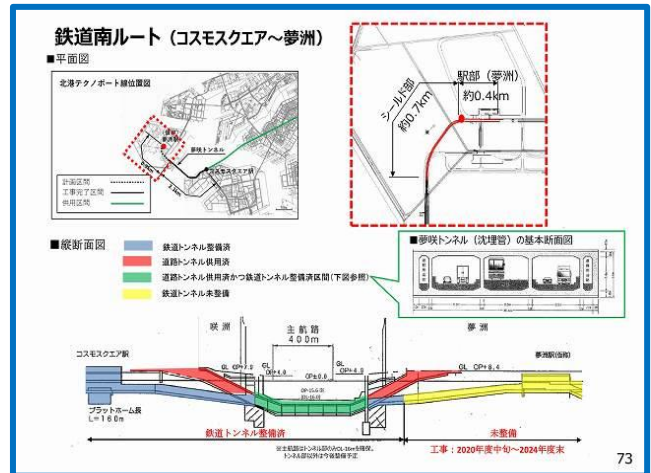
鉄道南ルート（コスモスクエア～夢洲）

■平面図

北港テクノポート線位置図

夢咲トンネル

コスモスクエア駅

計画区間
工事完了区間
供用区間

シールド部
約0.7km

駅部（夢洲）
約0.4km

■縦断面図

鉄道トンネル整備済
道路トンネル供用済
道路トンネル供用済かつ鉄道トンネル整備済区間（下図参照）
鉄道トンネル未整備

■夢咲トンネル（沈埋管）の基本断面図

咲洲
主航路
400m
夢洲

コスモスクエア駅

夢洲駅(仮称)

GL
GL
GL

プラットホーム長
L=160m

鉄道トンネル整備済

未整備

工事：2020年度中旬～2024年度末

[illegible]

73